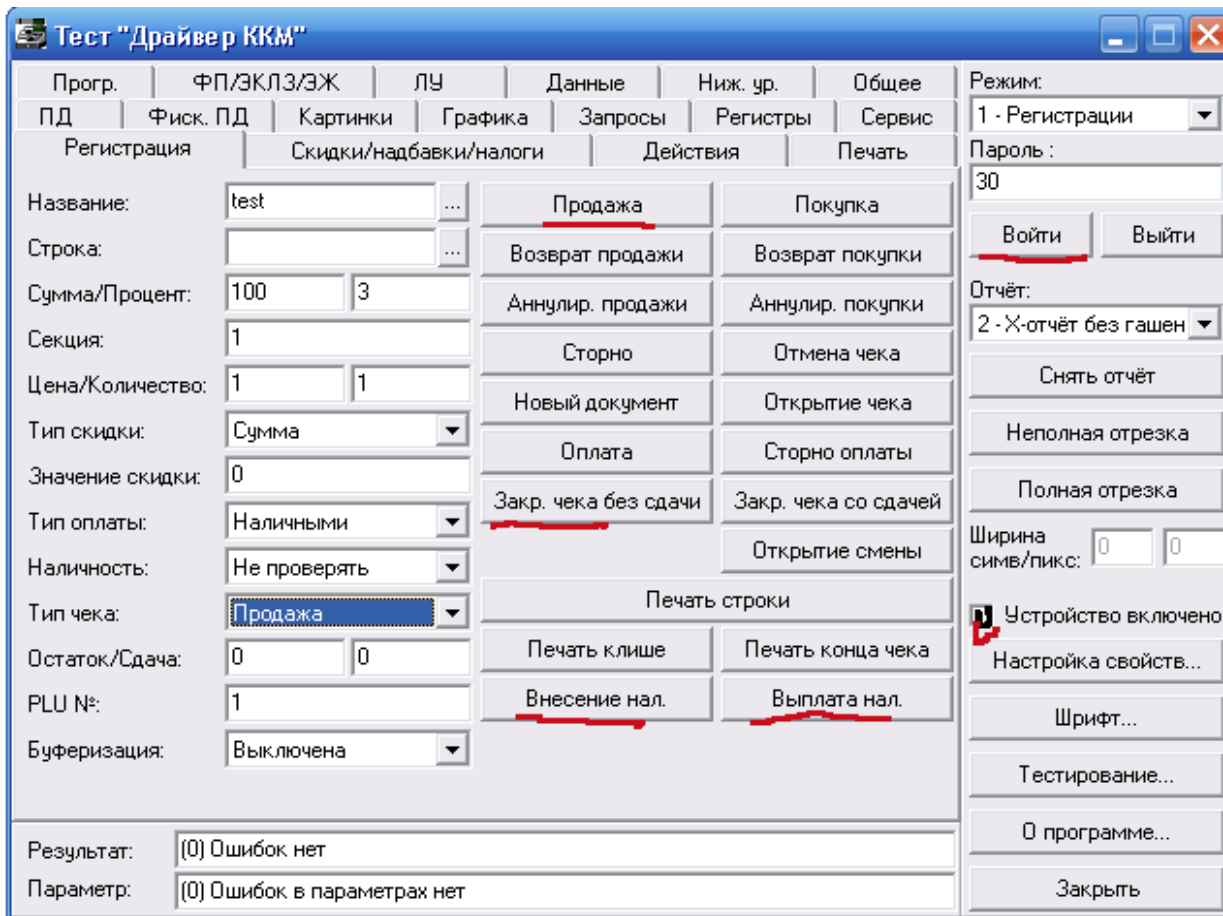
Тест "Драйвер ККМ"

Прогр. | ФП/ЭКЛЗ/ЭЖ | ЛУ | Данные | Ниж. ур. | Общее
ПД | Фиск. ПД | Картинки | Графика | Запросы | Регистры | Сервис
Регистрация | Скидки/надбавки/налоги | Действия | Печать

Название: test
Строка:
Сумма/Процент: 100 3
Секция: 1
Цена/Количество: 1 1
Тип скидки: Сумма
Значение скидки: 0
Тип оплаты: Наличными
Наличность: Не проверять
Тип чека: Продажа
Остаток/Сдача: 0 0
PLU №: 1
Буферизация: Выключена

Продажа
Покупка
Возврат продажи
Возврат покупки
Аннулир. продажи
Аннулир. покупки
Сторно
Отмена чека
Новый документ
Открытие чека
Оплата
Сторно оплаты
Закр. чека без сдачи
Закр. чека со сдачей
Открытие смены
Печать строки
Печать клише
Печать конца чека
Внесение нал.
Выплата нал.

Результат: (0) Ошибок нет
Параметр: (0) Ошибок в параметрах нет

Режим:
1 - Регистрации
Пароль :
30
Войти
Выйти
Отчёт:
2 - Х-отчёт без гашен
Снять отчёт
Неполная отрезка
Полная отрезка
Ширина симв/пикс: 0 0
Устройство включено
Настройка свойств...
Шрифт...
Тестирование...
О программе...
Закрыть